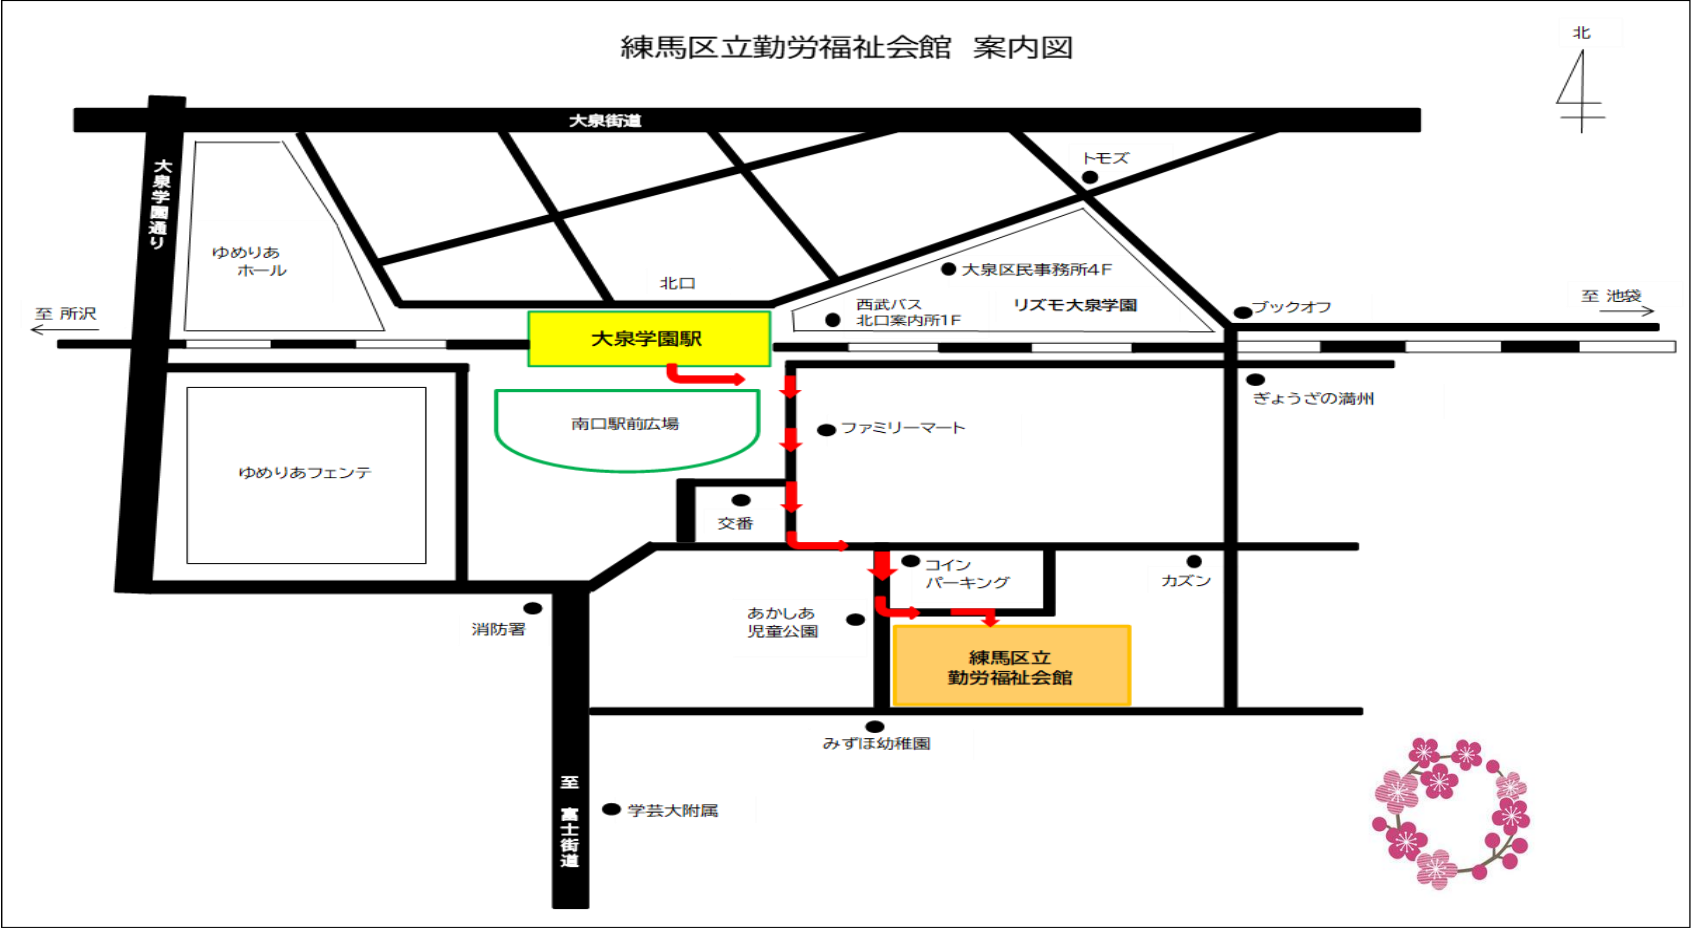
練馬区立勤労福祉会館　案内図

北

大泉街道

大泉学園通り

トモズ

ゆめりあ
ホール

大泉区民事務所４F

北口

西武バス
北口案内所1F

リズモ大泉学園

ブックオフ

至 所沢

至 池袋

大泉学園駅

南口駅前広場

ぎょうざの満州

ファミリーマート

ゆめりあフェンテ

交番

コイン
パーキング

カズン

消防署

あかしあ
児童公園

練馬区立
勤労福祉会館

みずほ幼稚園

至 富士街道

学芸大附属